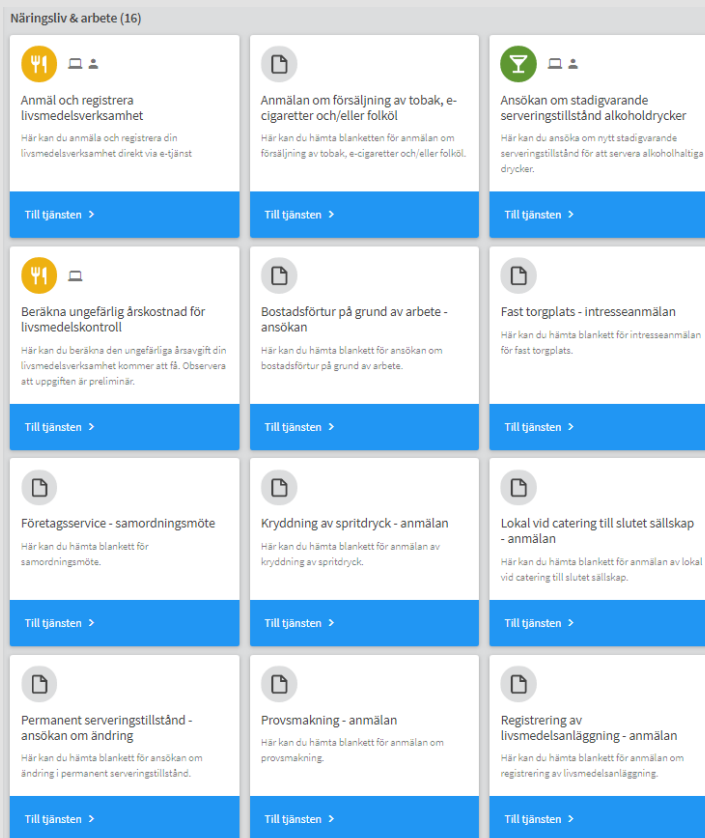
Näringsliv & arbete (16)

Anmäl och registrera livsmedelsverksamhet

Här kan du anmäla och registrera din livsmedelsverksamhet direkt via e-tjänst

Till tjänsten >

Anmälan om försäljning av tobak, e-cigaretter och/eller folköl

Här kan du hämta blanketten för anmälan om försäljning av tobak, e-cigaretter och/eller folköl.

Till tjänsten >

Ansökan om stadigvarande serveringstillstånd alkoholdrycker

Här kan du ansöka om nytt stadigvarande serveringstillstånd för att servera alkoholhaltiga drycker.

Till tjänsten >

Beräkna ungefärlig årskostnad för livsmedelskontroll

Här kan du beräkna den ungefärliga årsavgift din livsmedelsverksamhet kommer att få. Observera att uppgiften är preliminär.

Till tjänsten >

Bostadsförtur på grund av arbete - ansökan

Här kan du hämta blankett för ansökan om bostadsförtur på grund av arbete.

Till tjänsten >

Fast torgplats - intresseanmälan

Här kan du hämta blankett för intresseanmälan för fast torgplats.

Till tjänsten >

Företagsservice - samordningsmöte

Här kan du hämta blankett för samordningsmöte.

Till tjänsten >

Kryddning av spritdryck - anmälan

Här kan du hämta blankett för anmälan av kryddning av spritdryck.

Till tjänsten >

Lokal vid catering till slutet sällskap - anmälan

Här kan du hämta blankett för anmälan av lokal vid catering till slutet sällskap.

Till tjänsten >

Permanent serveringstillstånd - ansökan om ändring

Här kan du hämta blankett för ansökan om ändring i permanent serveringstillstånd.

Till tjänsten >

Provsmakning - anmälan

Här kan du hämta blankett för anmälan om provsmakning.

Till tjänsten >

Registrering av livsmedelsanläggning - anmälan

Här kan du hämta blankett för anmälan om registrering av livsmedelsanläggning.

Till tjänsten >